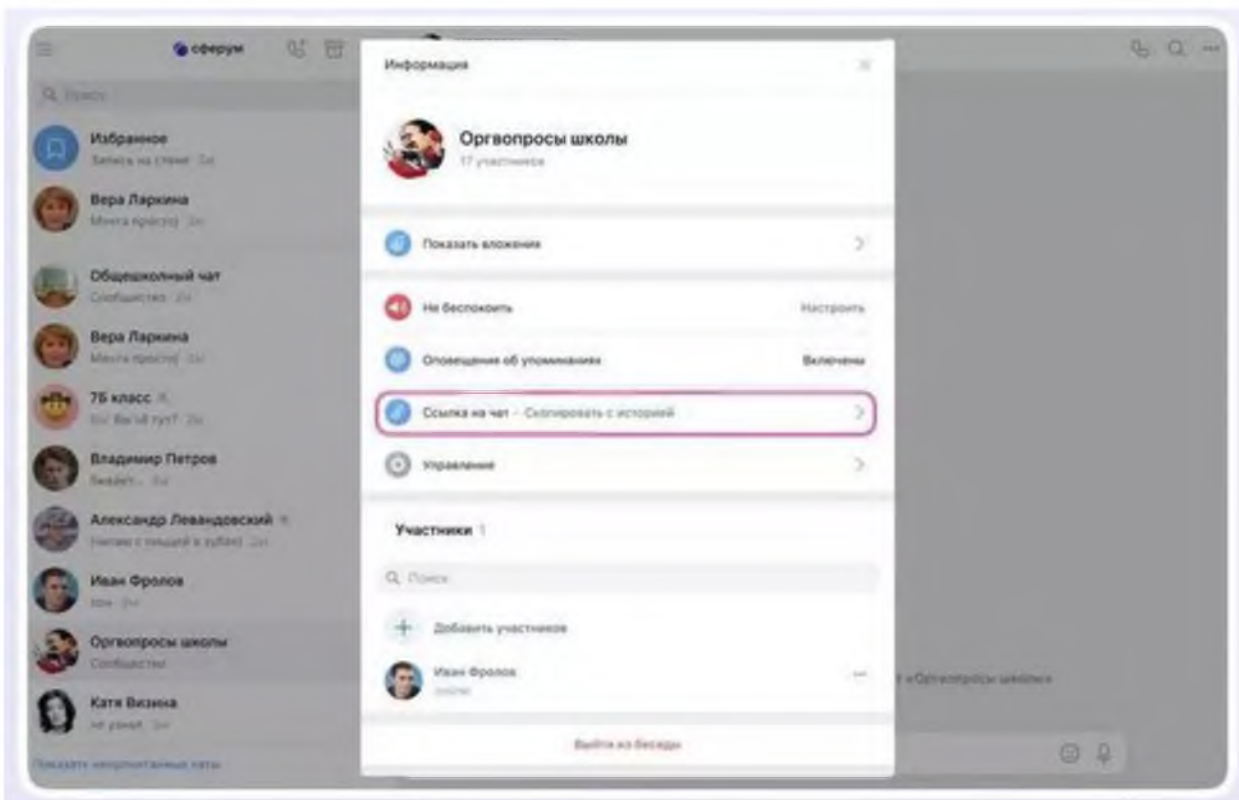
сферум

Q Поиск

Избранное
Запись на стене 2ч

Вера Ларкина
Много просто 2ч

Общешкольный чат
Сообщество 2ч

Вера Ларкина
Много просто 2ч

7Б класс
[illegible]

Владимир Петров
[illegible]

Александр Левандовский
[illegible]

Иван Фролов
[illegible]

Оргвопросы школы
Сообщество

Катя Визина
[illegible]

Показать непрочитанные чаты

Информация

Оргвопросы школы
17 участников

Показать вложения

Не беспокоить
Настроить

Оповещения об упоминаниях
Включены

Ссылка на чат · Скопировать с историей

Управление

Участники 1

Q Поиск

Добавить участников

Иван Фролов
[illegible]

Выйти из беседы

«Оргвопросы школы»